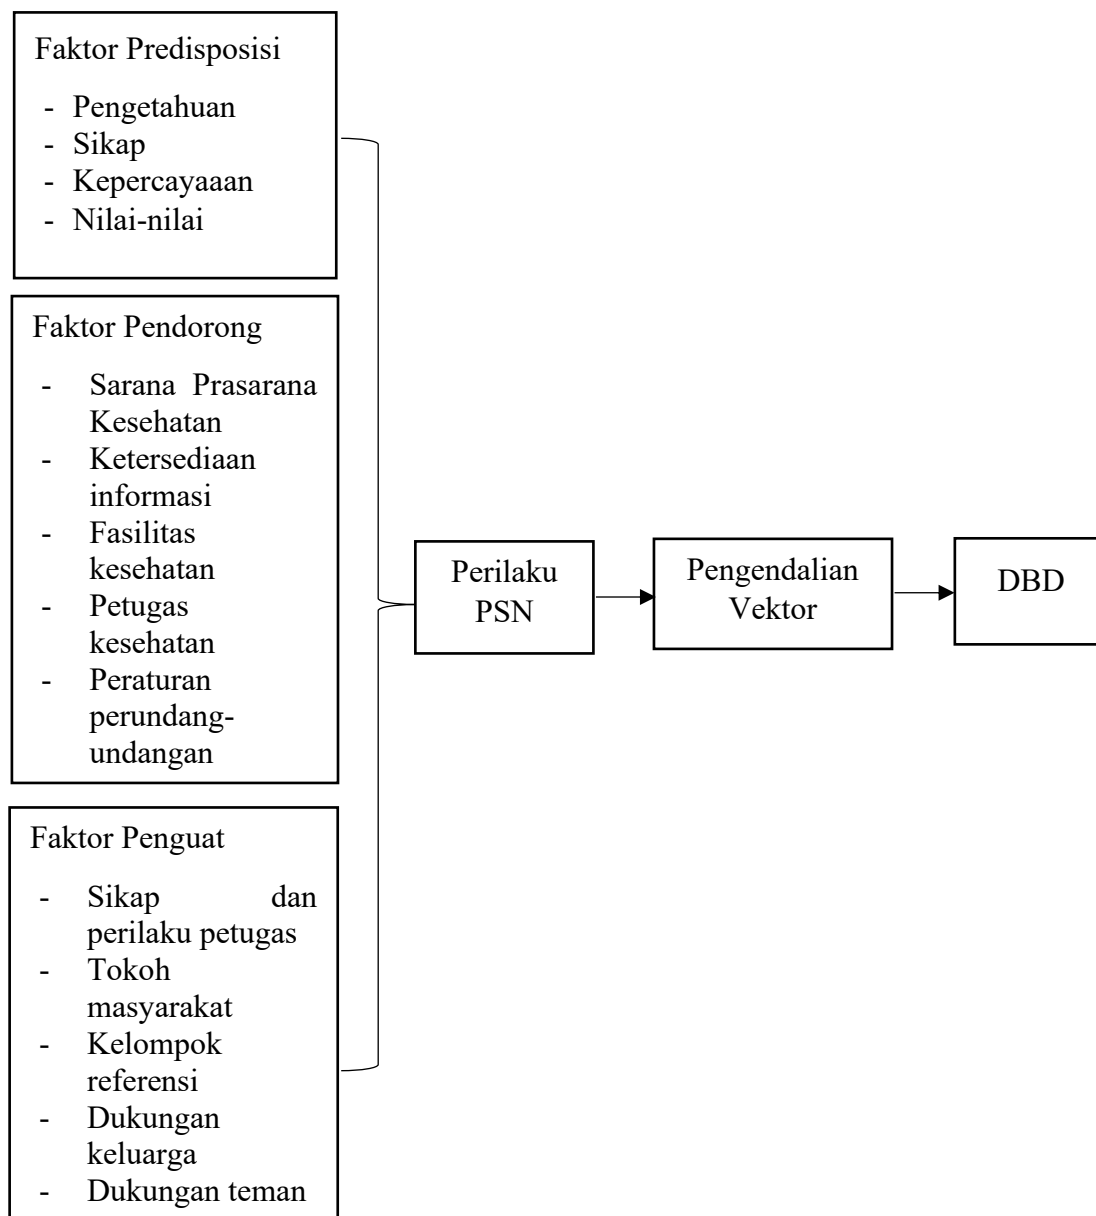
Faktor Predisposisi

- Pengetahuan
- Sikap
- Kepercayaaan
- Nilai-nilai

Faktor Pendorong

- Sarana Prasarana Kesehatan
- Ketersediaan informasi
- Fasilitas kesehatan
- Petugas kesehatan
- Peraturan perundang-undangan

Faktor Penguat

- Sikap dan perilaku petugas
- Tokoh masyarakat
- Kelompok referensi
- Dukungan keluargan
- Dukungan teman

Perilaku PSN

Pengendalian Vektor

DBD